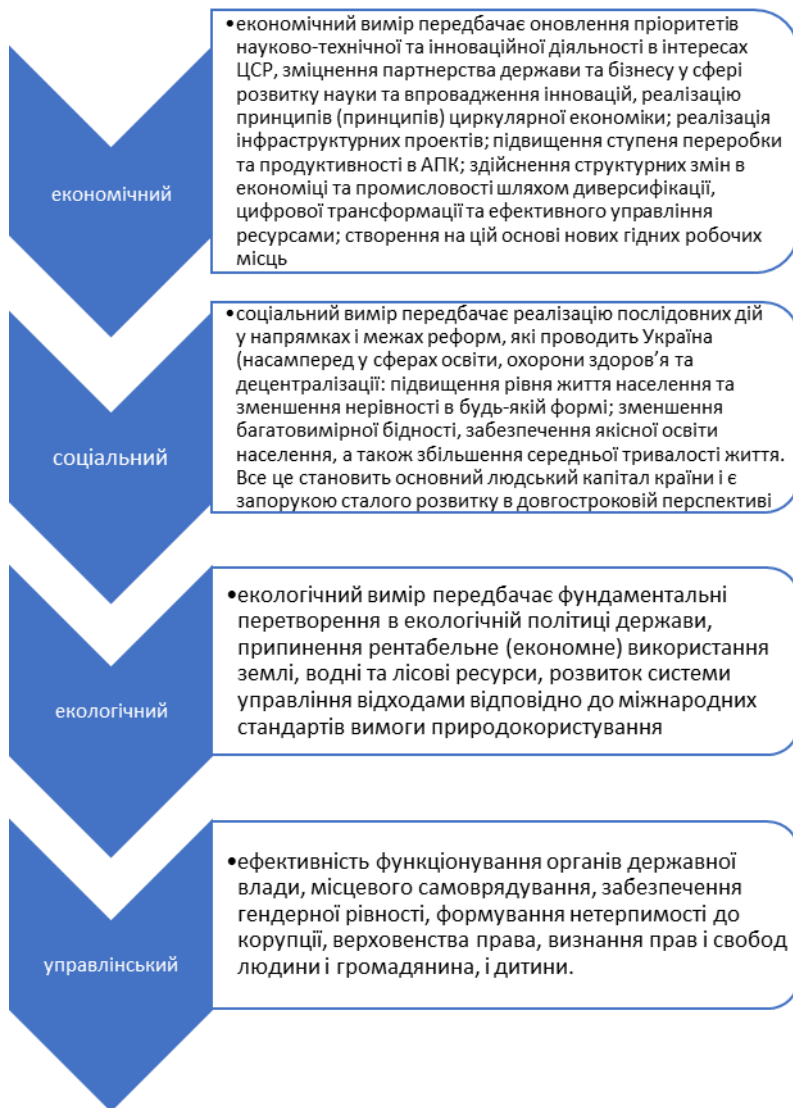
економічний

•економічний вимір передбачає оновлення пріоритетів науково-технічної та інноваційної діяльності в інтересах ЦСР, зміцнення партнерства держави та бізнесу у сфері розвитку науки та впровадження інновацій, реалізацію принципів (принципів) циркулярної економіки; реалізація інфраструктурних проектів; підвищення ступеня переробки та продуктивності в АПК; здійснення структурних змін в економіці та промисловості шляхом диверсифікації, цифрової трансформації та ефективного управління ресурсами; створення на цій основі нових гідних робочих місць

соціальний

•соціальний вимір передбачає реалізацію послідовних дій у напрямках і межах реформ, які проводить Україна (насамперед у сферах освіти, охорони здоров'я та децентралізації: підвищення рівня життя населення та зменшення нерівності в будь-якій формі; зменшення багатовимірної бідності, забезпечення якісної освіти населення, а також збільшення середньої тривалості життя. Все це становить основний людський капітал країни і є запорукою сталого розвитку в довгостроковій перспективі

екологічний

•екологічний вимір передбачає фундаментальні перетворення в екологічній політиці держави, припинення рентабельне (економне) використання землі, водні та лісові ресурси, розвиток системи управління відходами відповідно до міжнародних стандартів вимоги природокористування

управлінський

•ефективність функціонування органів державної влади, місцевого самоврядування, забезпечення гендерної рівності, формування нетерпимості до корупції, верховенства права, визнання прав і свобод людини і громадянина, і дитини.